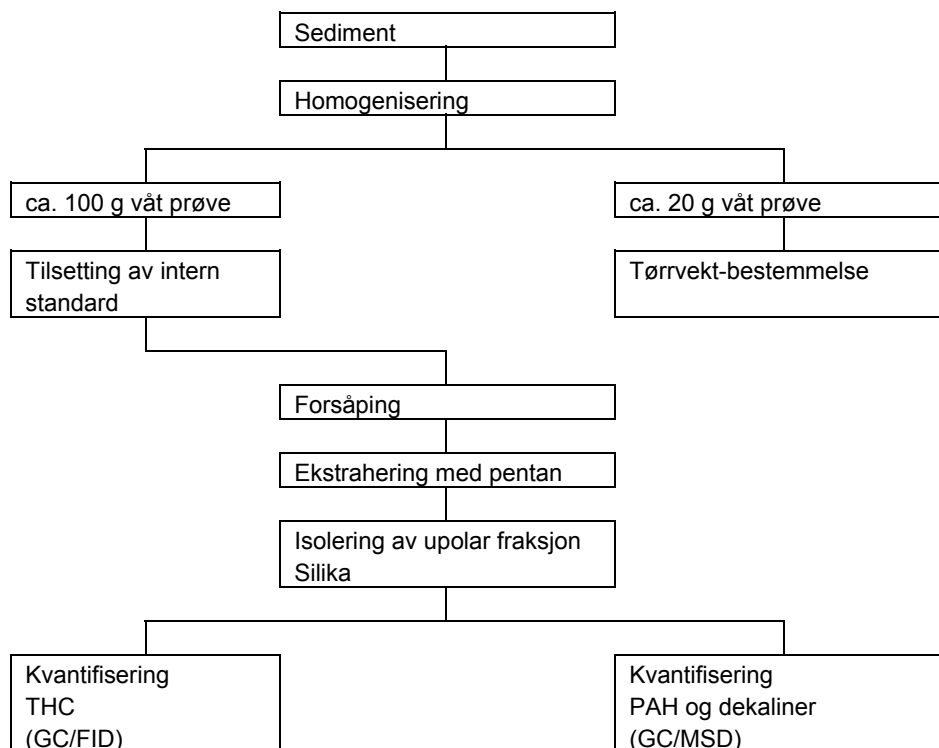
Sediment

Homogenisering

ca. 100 g våt prøve

ca. 20 g våt prøve

Tilsetting av intern standard

Tørrvekt-bestemmelse

Forsåping

Ekstrahering med pentan

Isolering av upolar fraksjon Silika

Kvantifisering THC (GC/FID)

Kvantifisering PAH og dekaliner (GC/MSD)